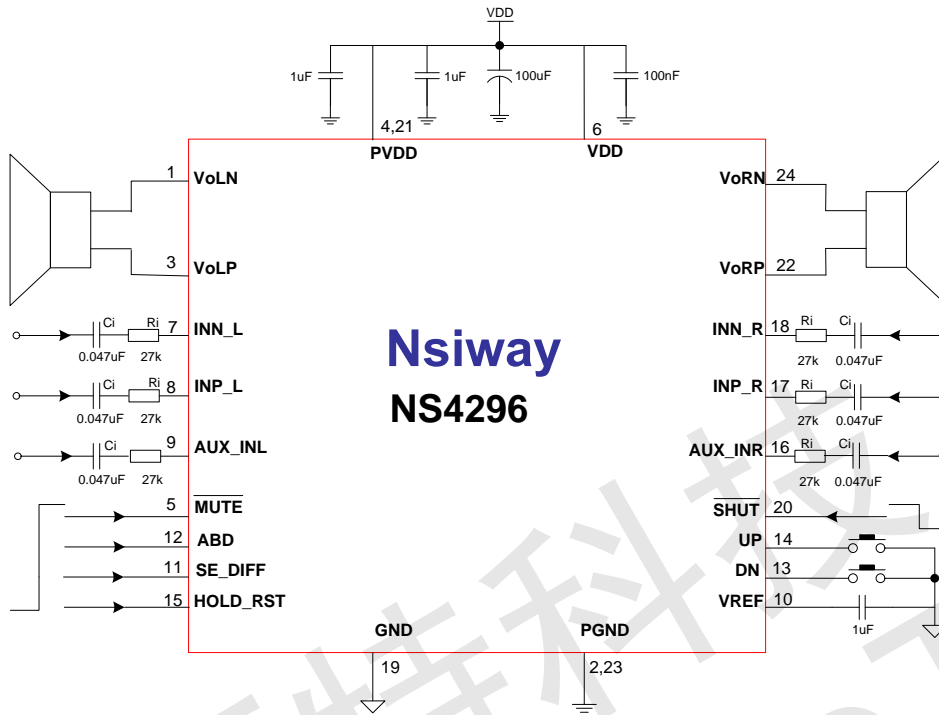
VDD

1uF

1uF

100uF

100nF

4,21

PVDD

6

VDD

1 VoLN

3 VoLP

VoRN 24

VoRP 22

Ci Ri 7 INN_L
0.047uF 27k

Ci Ri 8 INP_L
0.047uF 27k

Ci Ri 9 AUX_INL
0.047uF 27k

INN_R 18 Ri Ci
27k 0.047uF

INP_R 17 Ri Ci
27k 0.047uF

AUX_INR 16 Ri Ci
27k 0.047uF

Nsiway

NS4296

5 $\overline{\text{MUTE}}$

12 ABD

11 SE_DIFF

15 HOLD_RST

$\overline{\text{SHUT}}$ 20

UP 14

DN 13

VREF 10

1uF

GND

19

PGND

2,23